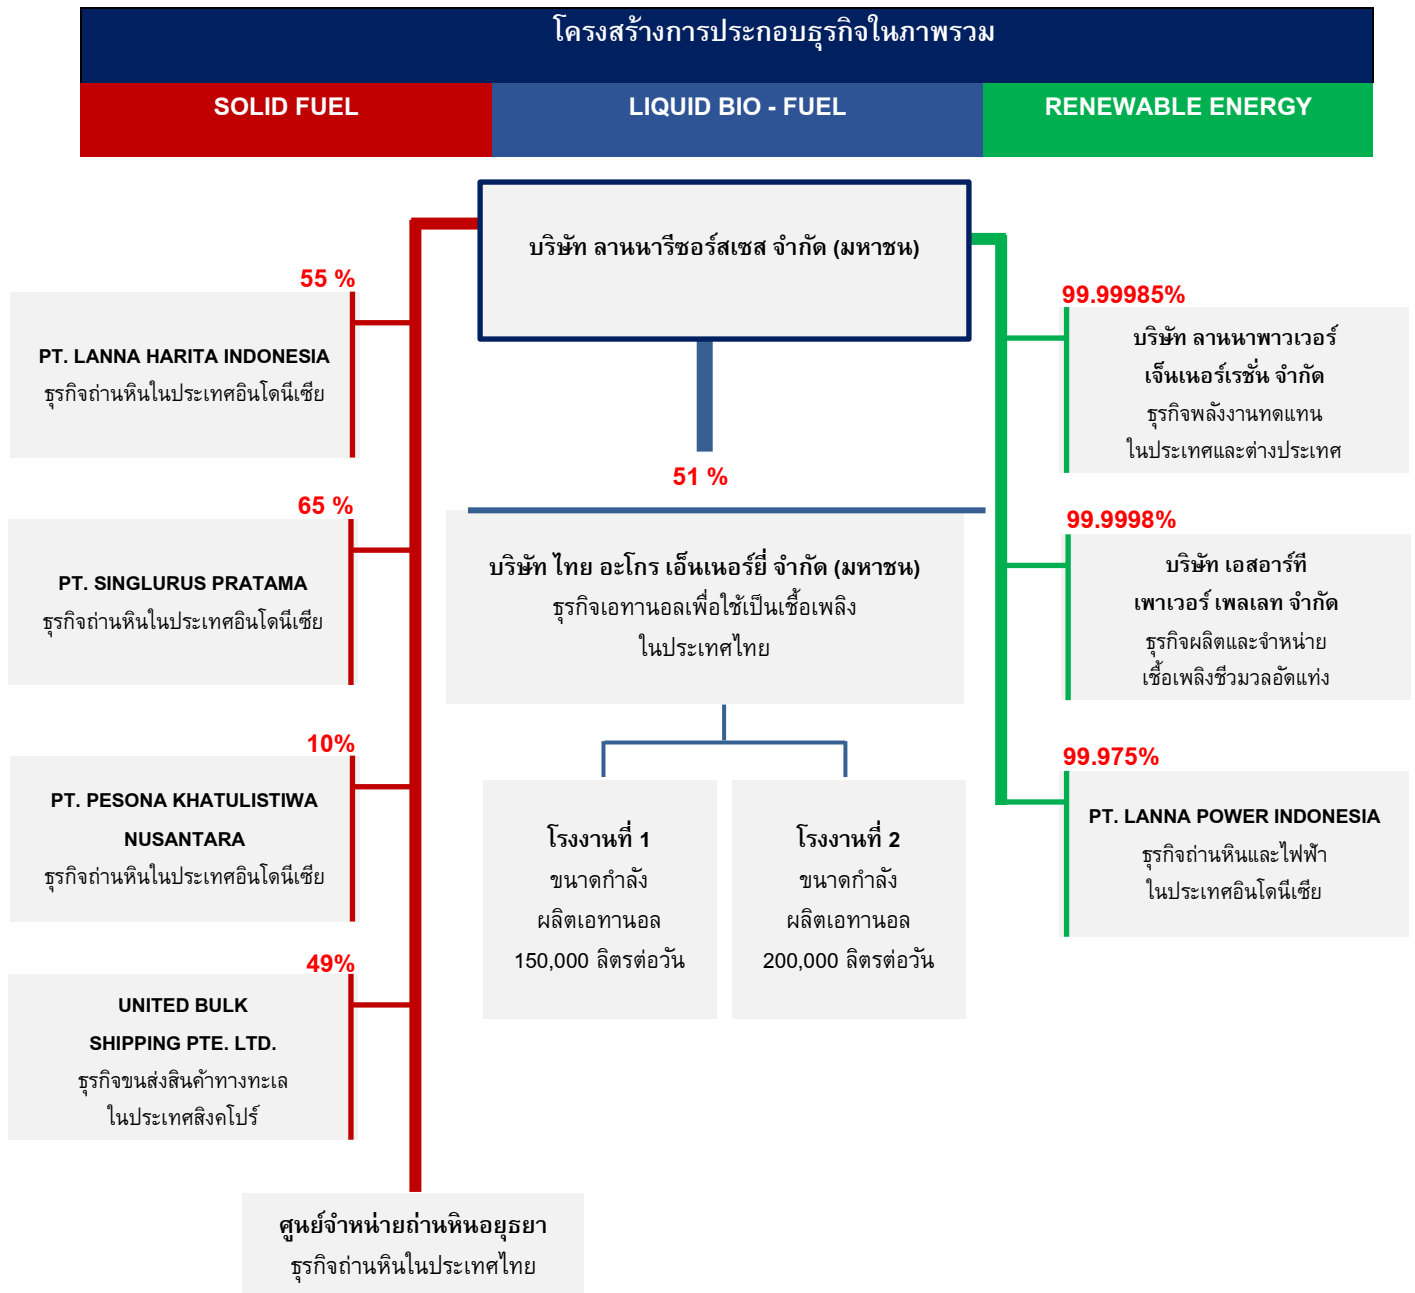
โครงสร้างการประกอบธุรกิจในภาพรวม

SOLID FUEL

LIQUID BIO - FUEL

RENEWABLE ENERGY

บริษัท ลานนารีซอร์สเซส จำกัด (มหาชน)

55 %

PT. LANNA HARITA INDONESIA
ธุรกิจถ่านหินในประเทศอินโดนีเซีย

65 %

PT. SINGLURUS PRATAMA
ธุรกิจถ่านหินในประเทศอินโดนีเซีย

10%

PT. PESONA KHATULISTIWA NUSANTARA
ธุรกิจถ่านหินในประเทศอินโดนีเซีย

49%

UNITED BULK SHIPPING PTE. LTD.
ธุรกิจขนส่งสินค้าทางทะเล
ในประเทศสิงคโปร์

ศูนย์จำหน่ายถ่านหินอยุธยา
ธุรกิจถ่านหินในประเทศไทย

51 %

บริษัท ไทย อะโกร เอ็นเนอร์ยี่ จำกัด (มหาชน)
ธุรกิจเอทานอลเพื่อใช้เป็นเชื้อเพลิง
ในประเทศไทย

โรงงานที่ 1
ขนาดกำลัง
ผลิตเอทานอล
150,000 ลิตรต่อวัน

โรงงานที่ 2
ขนาดกำลัง
ผลิตเอทานอล
200,000 ลิตรต่อวัน

99.99985%

บริษัท ลานนาพาวเวอร์ เจ็นเนอร์เรชั่น จำกัด
ธุรกิจพลังงานทดแทน
ในประเทศและต่างประเทศ

99.9998%

บริษัท เอสอาร์ที เพาเวอร์ เพลเลท จำกัด
ธุรกิจผลิตและจำหน่าย
เชื้อเพลิงชีวมวลอัดแท่ง

99.975%

PT. LANNA POWER INDONESIA
ธุรกิจถ่านหินและไฟฟ้า
ในประเทศอินโดนีเซีย